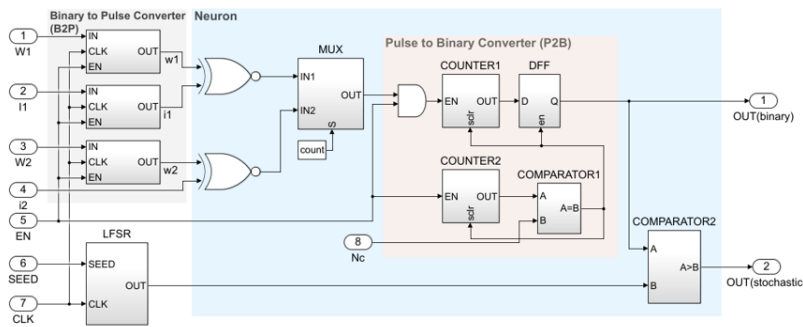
Binary to Pulse Converter (B2P)

Neuron

1 W1

IN CLK EN OUT w1

2 I1

IN CLK EN OUT i1

3 W2

IN CLK EN OUT w2

4 i2

5 EN

MUX
IN1 OUT IN2 S

count

Pulse to Binary Converter (P2B)

COUNTER1
EN OUT sclr

DFF
D Q en

COUNTER2
EN OUT sclr

COMPARATOR1
A A=B B

1 OUT(binary)

LFSR
SEED OUT CLK

6 SEED

7 CLK

8 Nc

COMPARATOR2
A A>B B

2 OUT(stochastic